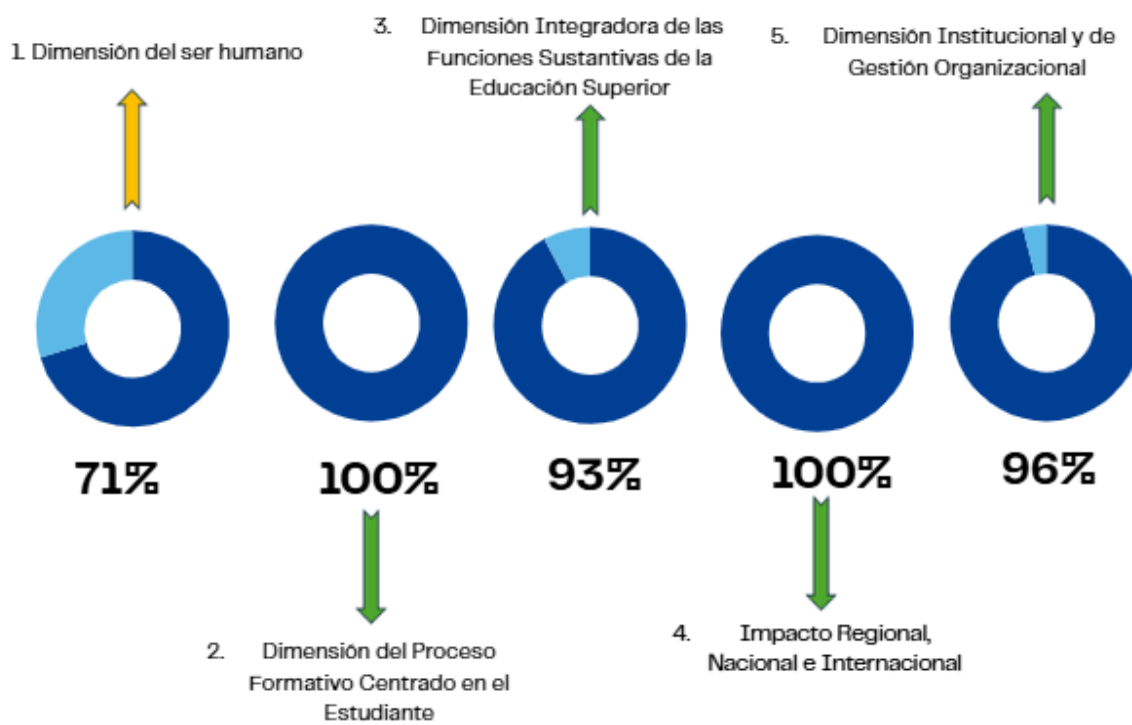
1. Dimensión del ser humano

3. Dimensión Integradora de las Funciones Sustantivas de la Educación Superior

5. Dimensión Institucional y de Gestión Organizacional

71%

100%

93%

100%

96%

2. Dimensión del Proceso Formativo Centrado en el Estudiante

4. Impacto Regional, Nacional e Internacional